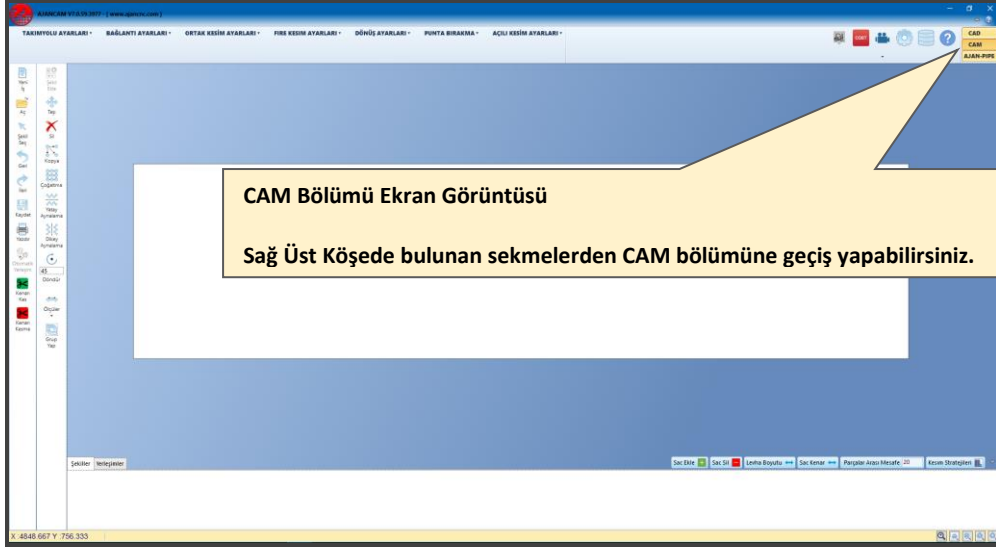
AJANCAM V7.0.59.2017 - [ www.ajancnc.com ]

TAKIMYOLU AYARLARI ▾ BAĞLANTI AYARLARI ▾ ORTAK KESİM AYARLARI ▾ FİRE KESİM AYARLARI ▾ DÖNÜŞ AYARLARI ▾ PUNTA BIRAKMA ▾ AÇILI KESİM AYARLARI ▾

CAD
CAM
AJAN-PIPE

Yeni İş
Aç
Şekil Seç
Geri
İleri
Kaydet
Yazdır
Otomatik Yerleştir
Kenarı Kes
Kenarı Kaydırma

Şekil Ekle
Taşı
Sil
Kopya
Çoğaltma
Yatay Aynalama
Dikey Aynalama
Döndür
45
Ölçüler
Grup Yap

CAM Bölümü Ekran Görüntüsü

Sağ Üst Köşede bulunan sekmelerden CAM bölümüne geçiş yapabilirsiniz.

Şekiller Yerleşimler

Sac Ekle Sac Sil Levha Boyutu Sac Kenar Parçalar Arası Mesafe 20 Kesim Stratejileri

X :4848.667 Y :756.333